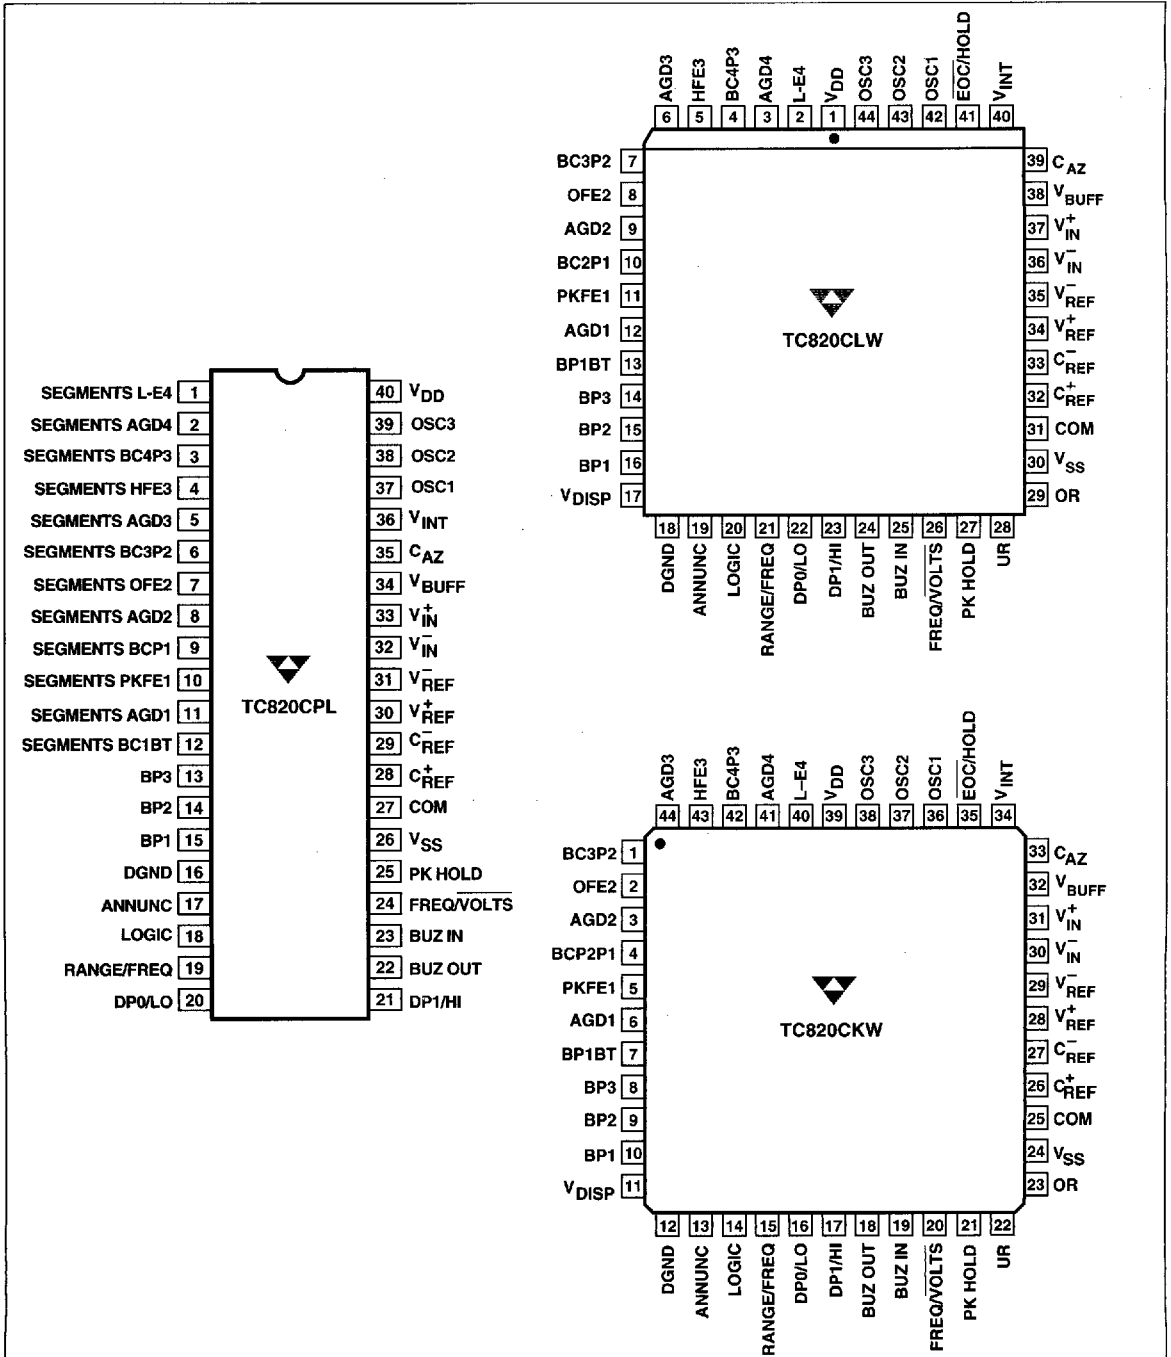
AGD3 6
HFE3 5
BC4P3 4
AGD4 3
L-E4 2
$V_{DD}$ 1
OSC3 44
OSC2 43
OSC1 42
EOC/HOLD 41
$V_{INT}$ 40

BC3P2 7
OFE2 8
AGD2 9
BC2P1 10
PKFE1 11
AGD1 12
BP1BT 13
BP3 14
BP2 15
BP1 16
$V_{DISP}$ 17

39 $C_{AZ}$
38 $V_{BUFF}$
37 $V_{IN}^{+}$
36 $V_{IN}^{-}$
35 $V_{REF}^{-}$
34 $V_{REF}^{+}$
33 $C_{REF}^{-}$
32 $C_{REF}^{+}$
31 COM
30 $V_{SS}$
29 OR

TC820CLW

18 DGND
19 ANNUNC
20 LOGIC
21 RANGE/FREQ
22 DP0/LO
23 DP1/HI
24 BUZ OUT
25 BUZ IN
26 FREQ/$\overline{VOLTS}$
27 PK HOLD
28 UR

SEGMENTS L-E4 1
SEGMENTS AGD4 2
SEGMENTS BC4P3 3
SEGMENTS HFE3 4
SEGMENTS AGD3 5
SEGMENTS BC3P2 6
SEGMENTS OFE2 7
SEGMENTS AGD2 8
SEGMENTS BCP1 9
SEGMENTS PKFE1 10
SEGMENTS AGD1 11
SEGMENTS BC1BT 12
BP3 13
BP2 14
BP1 15
DGND 16
ANNUNC 17
LOGIC 18
RANGE/FREQ 19
DP0/LO 20

40 $V_{DD}$
39 OSC3
38 OSC2
37 OSC1
36 $V_{INT}$
35 $C_{AZ}$
34 $V_{BUFF}$
33 $V_{IN}^{+}$
32 $V_{IN}^{-}$
31 $V_{REF}^{-}$
30 $V_{REF}^{+}$
29 $C_{REF}^{-}$
28 $C_{REF}^{+}$
27 COM
26 $V_{SS}$
25 PK HOLD
24 FREQ/$\overline{VOLTS}$
23 BUZ IN
22 BUZ OUT
21 DP1/HI

TC820CPL

AGD3 44
HFE3 43
BC4P3 42
AGD4 41
L–E4 40
$V_{DD}$ 39
OSC3 38
OSC2 37
OSC1 36
$\overline{EOC}$/HOLD 35
$V_{INT}$ 34

BC3P2 1
OFE2 2
AGD2 3
BCP2P1 4
PKFE1 5
AGD1 6
BP1BT 7
BP3 8
BP2 9
BP1 10
$V_{DISP}$ 11

33 $C_{AZ}$
32 $V_{BUFF}$
31 $V_{IN}^{+}$
30 $V_{IN}^{-}$
29 $V_{REF}^{-}$
28 $V_{REF}^{+}$
27 $C_{REF}^{-}$
26 $C_{REF}^{+}$
25 COM
24 $V_{SS}$
23 OR

TC820CKW

12 DGND
13 ANNUNC
14 LOGIC
15 RANGE/FREQ
16 DP0/LO
17 DP1/HI
18 BUZ OUT
19 BUZ IN
20 FREQ/$\overline{VOLTS}$
21 PK HOLD
22 UR